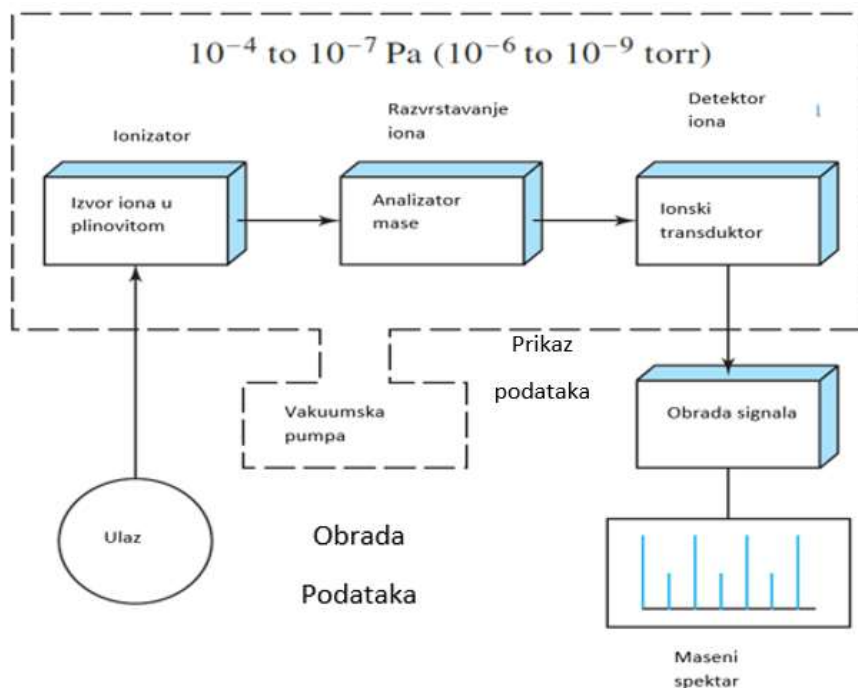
$10^{-4}$ to $10^{-7}$ Pa ($10^{-6}$ to $10^{-9}$ torr)

Ionizator

Razvrstavanje iona

Detektor iona

Izvor iona u plinovitom

Analizator mase

Ionski transduktor

Prikaz podataka

Vakuumska pumpa

Obrada signala

Ulaz

Obrada Podataka

Maseni spektar